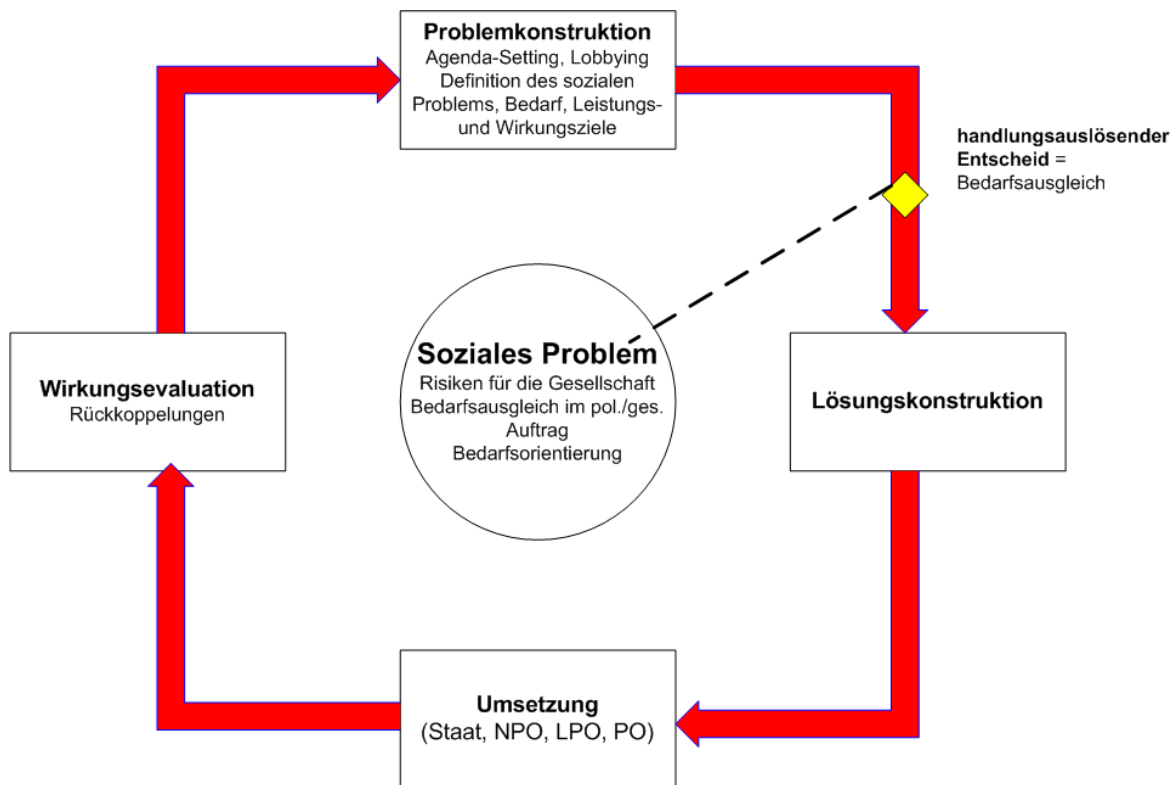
Problemkonstruktion
Agenda-Setting, Lobbying
Definition des sozialen Problems, Bedarf, Leistungs- und Wirkungsziele

handlungsauslösender Entscheid = Bedarfsausgleich

Wirkungsevaluation
Rückkoppelungen

Soziales Problem
Risiken für die Gesellschaft
Bedarfsausgleich im pol./ges. Auftrag
Bedarfsorientierung

Lösungskonstruktion

Umsetzung
(Staat, NPO, LPO, PO)